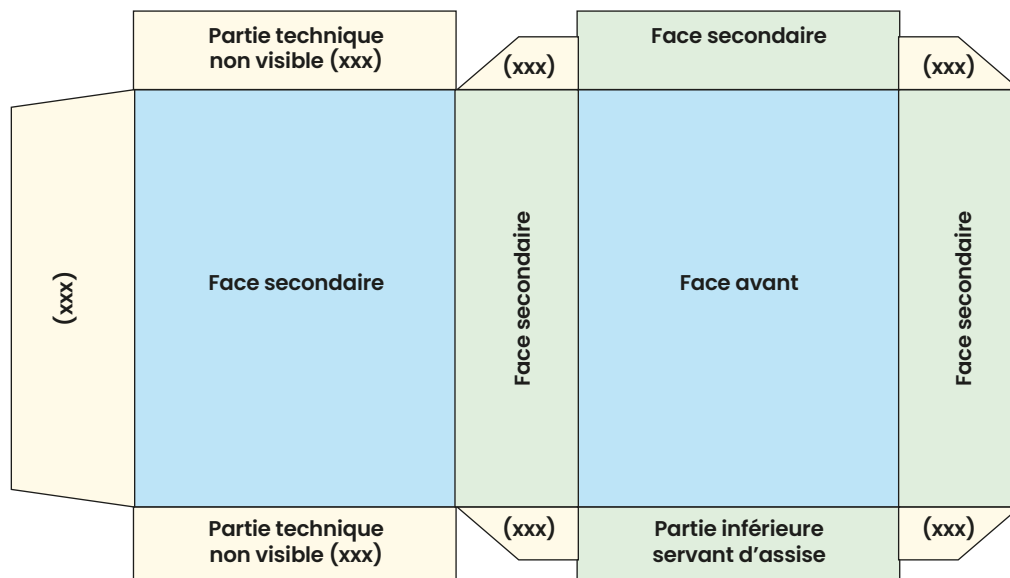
Partie technique non visible (xxx)

(xxx)

Face secondaire

(xxx)

(xxx)

Face secondaire

Face secondaire

Face avant

Face secondaire

Partie technique non visible (xxx)

(xxx)

Partie inférieure servant d'assise

(xxx)